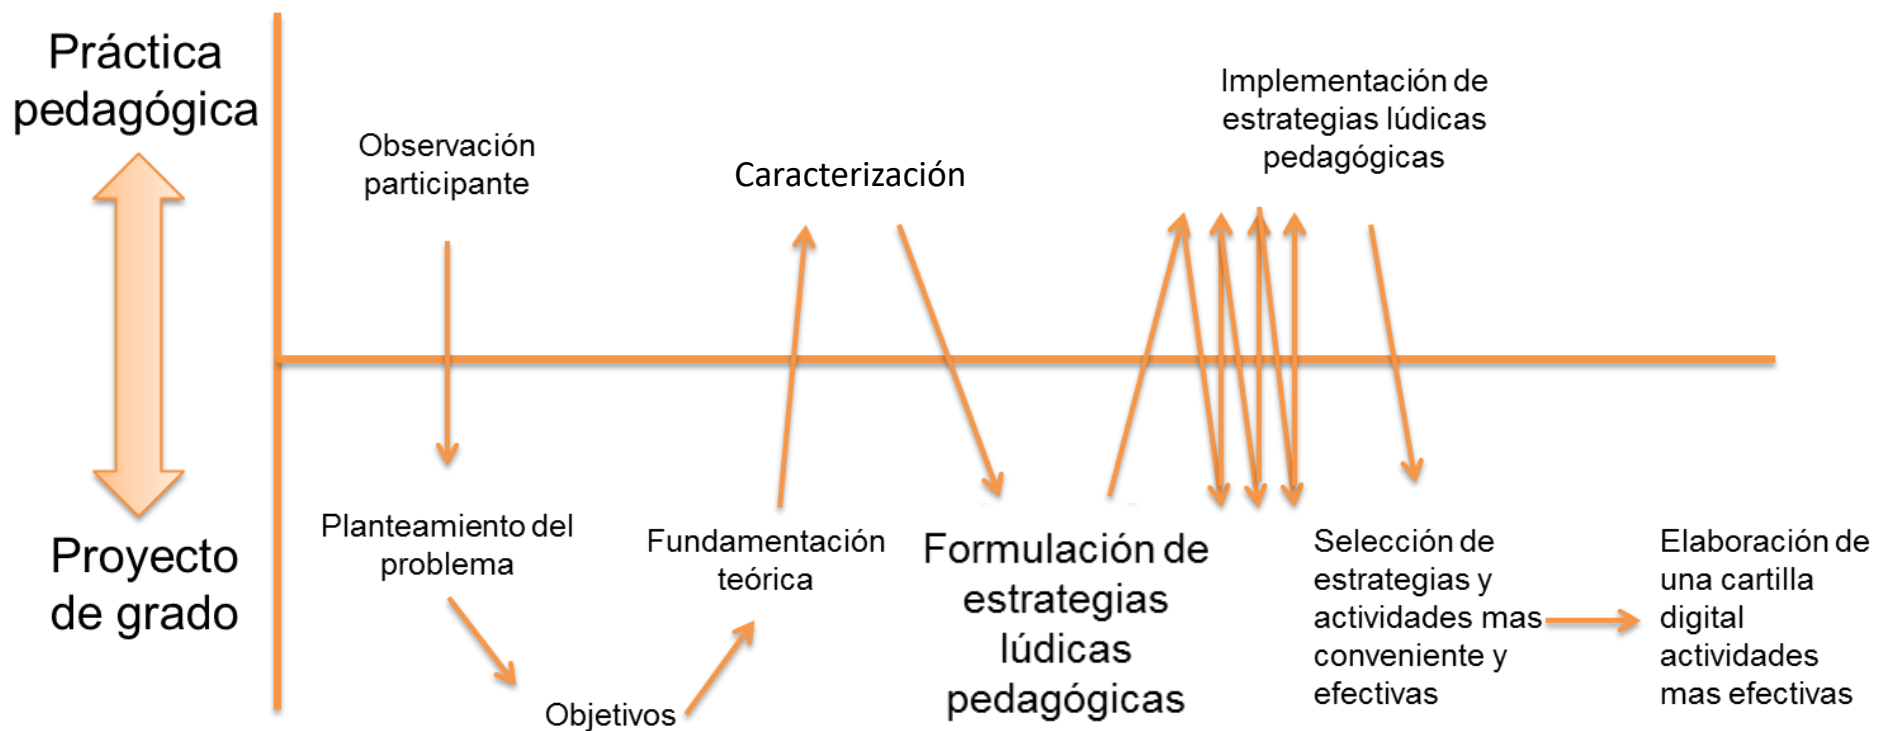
Práctica pedagógica

Proyecto de grado

Observación participante

Caracterización

Implementación de estrategias lúdicas pedagógicas

Planteamiento del problema

Objetivos

Fundamentación teórica

Formulación de estrategias lúdicas pedagógicas

Selección de estrategias y actividades mas conveniente y efectivas

Elaboración de una cartilla digital actividades mas efectivas